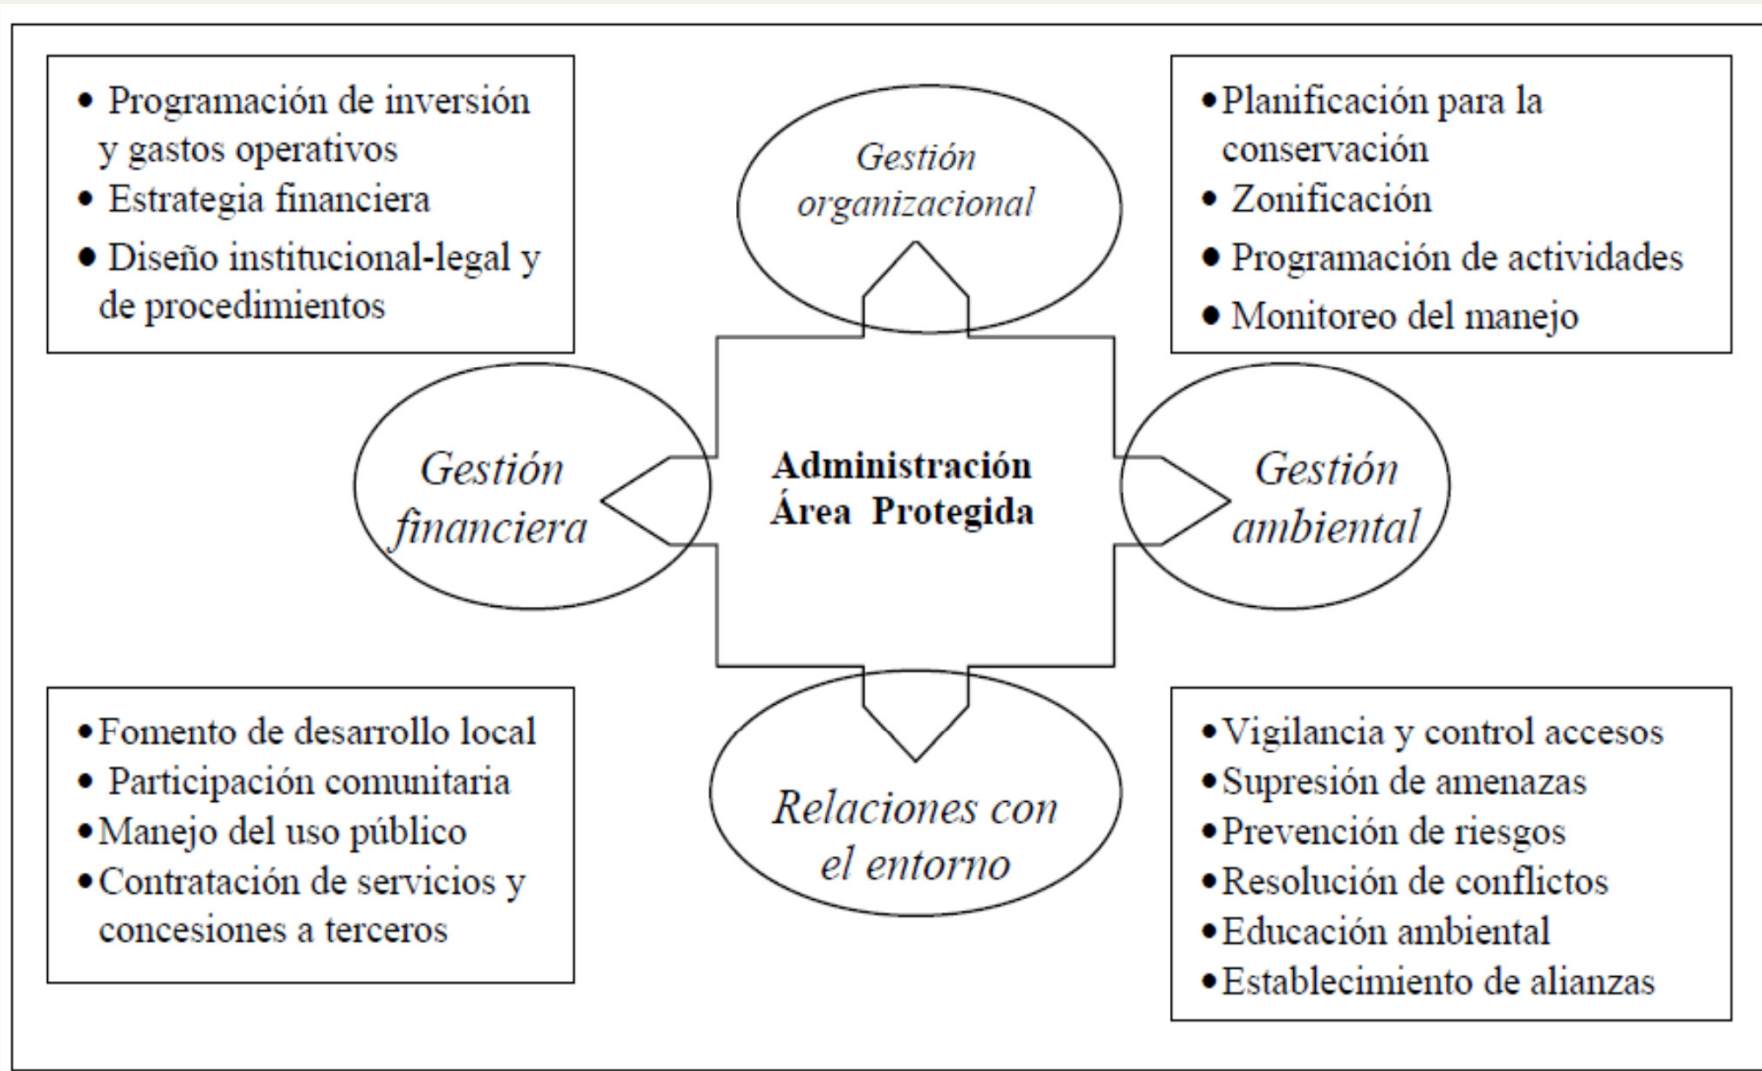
• Programación de inversión y gastos operativos
• Estrategia financiera
• Diseño institucional-legal y de procedimientos

Gestión organizacional

• Planificación para la conservación
• Zonificación
• Programación de actividades
• Monitoreo del manejo

Gestión financiera

Administración Área Protegida

Gestión ambiental

Relaciones con el entorno

• Fomento de desarrollo local
• Participación comunitaria
• Manejo del uso público
• Contratación de servicios y concesiones a terceros

• Vigilancia y control accesos
• Supresión de amenazas
• Prevención de riesgos
• Resolución de conflictos
• Educación ambiental
• Establecimiento de alianzas